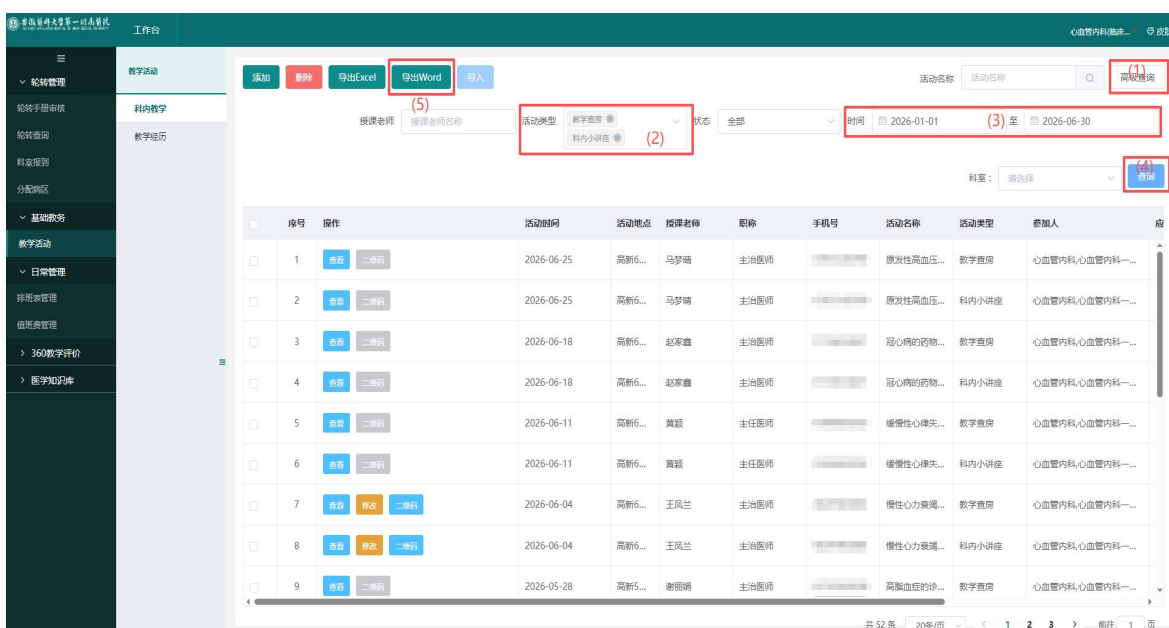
安徽医科大学第一附属医院
工作台
心血管内科(临床... 密码

≡
轮转管理
轮转手册审核
轮转查询
科室报到
分配病区
基础教务
教学活动
日常管理
排班表管理
值班费管理
360教学评价
医学知识库

教学活动
科内教学
教学经历

添加 删除 导出Excel 导出Word 导入
(5)
活动名称 活动名称 高级查询
(1)
授课老师 授课老师名称 活动类型 教学查房 科内小讲座 (2) 状态 全部 时间 2026-01-01 (3) 至 2026-06-30
科室: 请选择 查询
(4)

| | 序号 | 操作 | 活动时间 | 活动地点 | 授课老师 | 职称 | 手机号 | 活动名称 | 活动类型 | 参加人 |
|---|---|---|---|---|---|---|---|---|---|---|
| | 1 | 查看 二维码 | 2026-06-25 | 高新6... | 马梦晴 | 主治医师 | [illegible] | 原发性高血压... | 教学查房 | 心血管内科,心血管内科一... |
| | 2 | 查看 二维码 | 2026-06-25 | 高新6... | 马梦晴 | 主治医师 | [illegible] | 原发性高血压... | 科内小讲座 | 心血管内科,心血管内科一... |
| | 3 | 查看 二维码 | 2026-06-18 | 高新6... | 赵家鑫 | 主治医师 | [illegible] | 冠心病的药物... | 教学查房 | 心血管内科,心血管内科一... |
| | 4 | 查看 二维码 | 2026-06-18 | 高新6... | 赵家鑫 | 主治医师 | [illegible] | 冠心病的药物... | 科内小讲座 | 心血管内科,心血管内科一... |
| | 5 | 查看 二维码 | 2026-06-11 | 高新6... | 黄颖 | 主任医师 | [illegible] | 缓慢性心律失... | 教学查房 | 心血管内科,心血管内科一... |
| | 6 | 查看 二维码 | 2026-06-11 | 高新6... | 黄颖 | 主任医师 | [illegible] | 缓慢性心律失... | 科内小讲座 | 心血管内科,心血管内科一... |
| | 7 | 查看 修改 二维码 | 2026-06-04 | 高新6... | 王凤兰 | 主治医师 | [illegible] | 慢性心力衰竭... | 教学查房 | 心血管内科,心血管内科一... |
| | 8 | 查看 修改 二维码 | 2026-06-04 | 高新6... | 王凤兰 | 主治医师 | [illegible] | 慢性心力衰竭... | 科内小讲座 | 心血管内科,心血管内科一... |
| | 9 | 查看 二维码 | 2026-05-28 | 高新5... | 谢丽娟 | 主治医师 | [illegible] | 高脂血症的诊... | 教学查房 | 心血管内科,心血管内科一... |

共 52 条 20条/页 < 1 2 3 > 前往 1 页